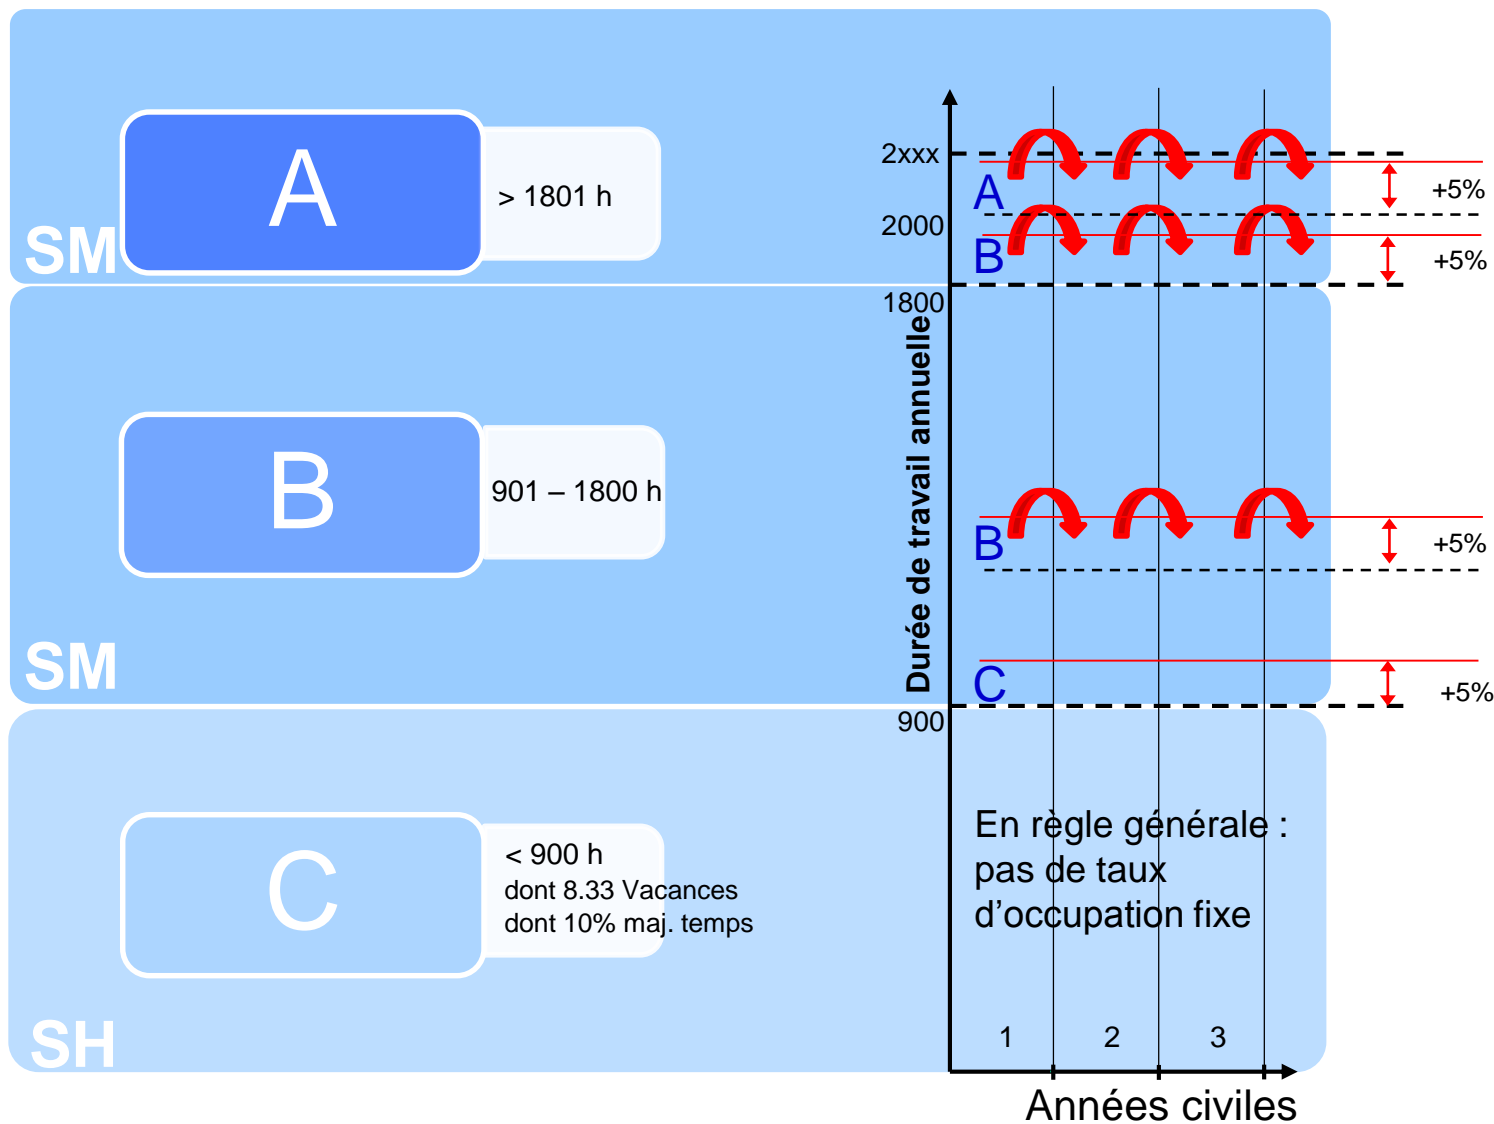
A
> 1801 h
SM

B
901 – 1800 h
SM

C
< 900 h
dont 8.33 Vacances
dont 10% maj. temps
SH

2xxx
2000
1800
900
Durée de travail annuelle
A
B
B
C
+5%
+5%
+5%
+5%
En règle générale : pas de taux d’occupation fixe
1
2
3
Années civiles